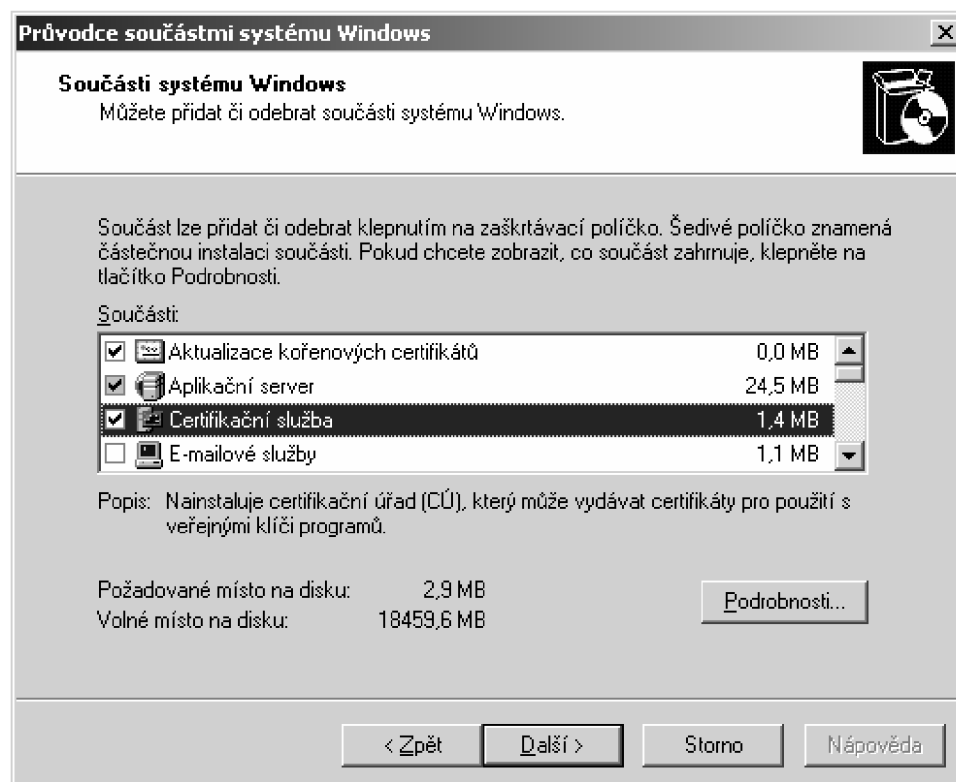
Průvodce součástmi systému Windows

Součásti systému Windows
Můžete přidat či odebrat součásti systému Windows.

Součást lze přidat či odebrat klepnutím na zaškrtávací políčko. Šedivé políčko znamená částečnou instalaci součásti. Pokud chcete zobrazit, co součást zahrnuje, klepněte na tlačítko Podrobnosti.

Součásti:

| | | |
|---|---|---|
| ☑ | Aktualizace kořenových certifikátů | 0,0 MB |
| ☑ | Aplikační server | 24,5 MB |
| ☑ | Certifikační služba | 1,4 MB |
| ☐ | E-mailové služby | 1,1 MB |

Popis: Nainstaluje certifikační úřad (CÚ), který může vydávat certifikáty pro použití s veřejnými klíči programů.

Požadované místo na disku: 2,9 MB
Volné místo na disku: 18459,6 MB

Podrobnosti...

< Zpět   Další >   Storno   Nápověda